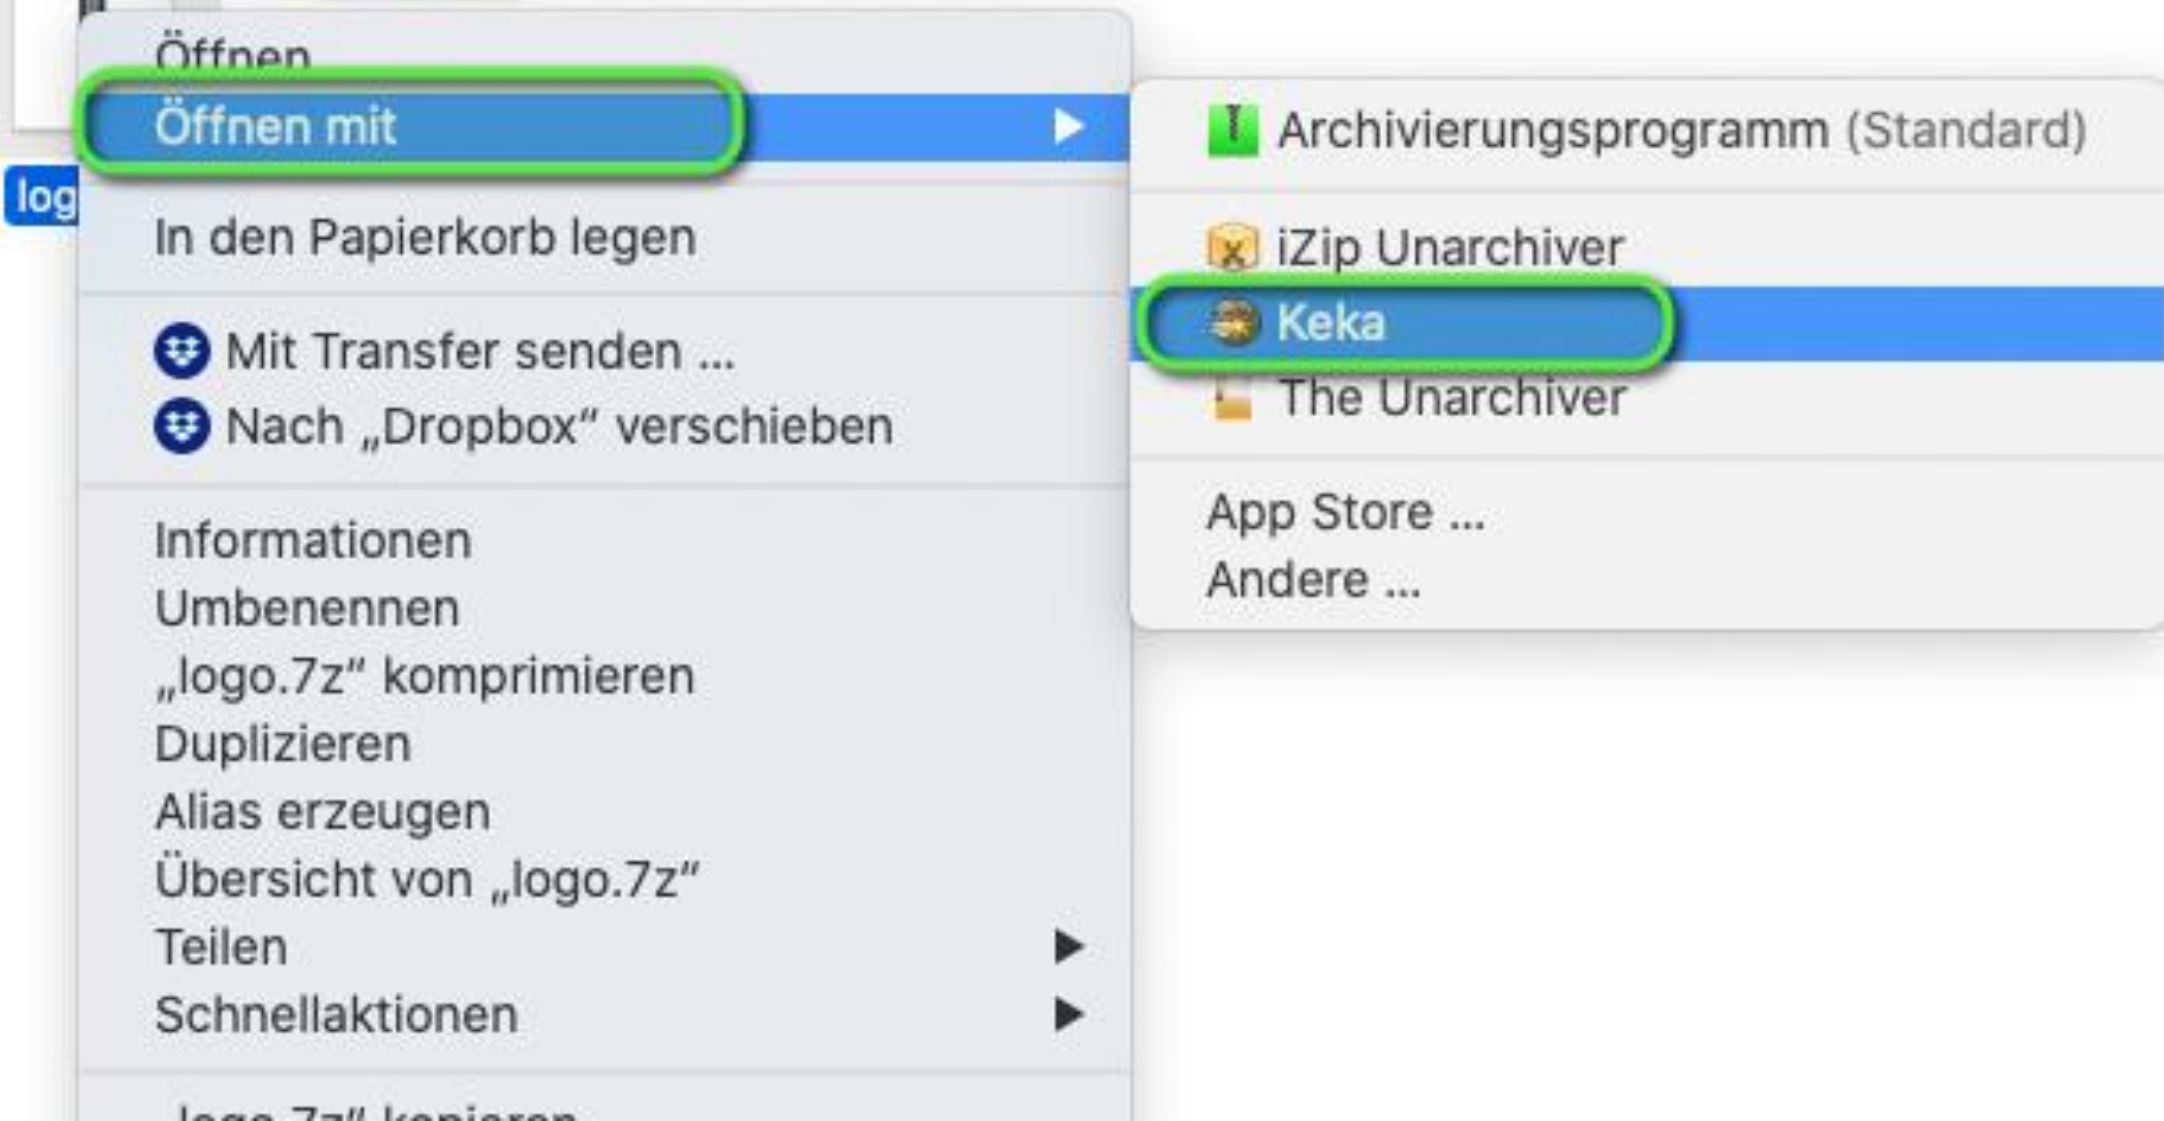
log

Öffnen
Öffnen mit
In den Papierkorb legen
Mit Transfer senden ...
Nach „Dropbox“ verschieben
Informationen
Umbenennen
„logo.7z“ komprimieren
Duplizieren
Alias erzeugen
Übersicht von „logo.7z“
Teilen
Schnellaktionen
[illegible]

Archivierungsprogramm (Standard)
iZip Unarchiver
Keka
The Unarchiver
App Store ...
Andere ...